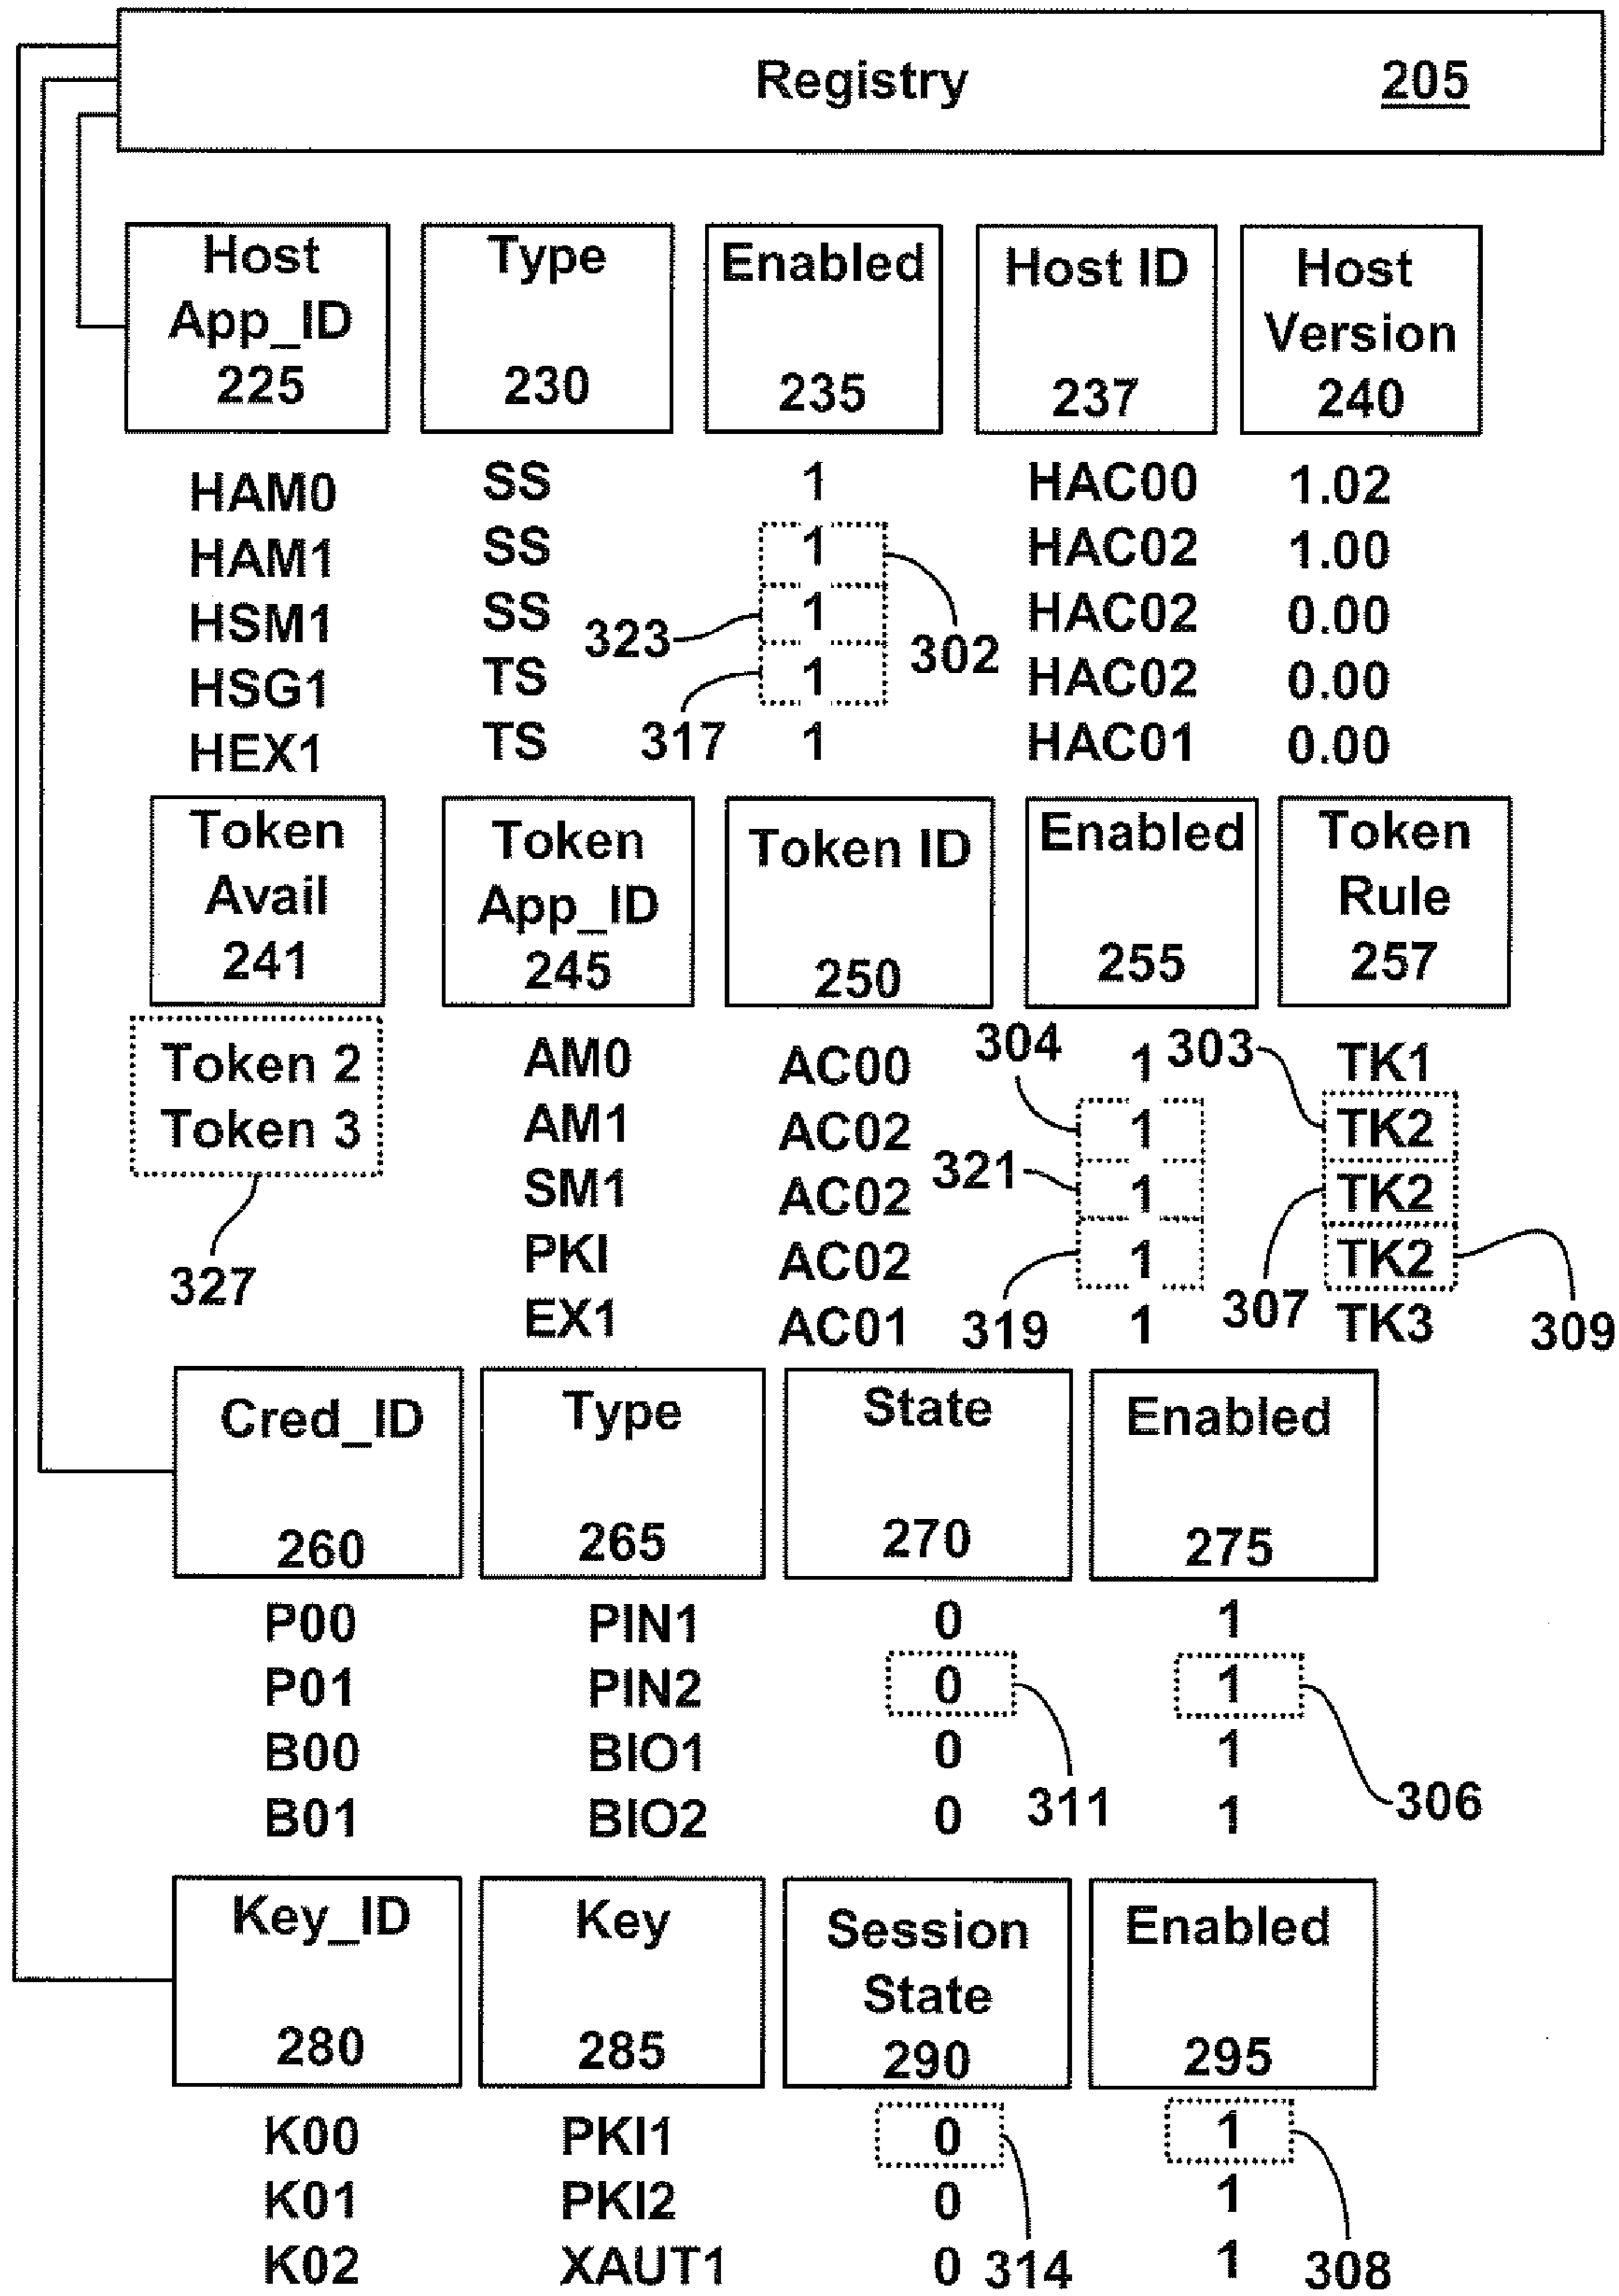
Registry 205

| Host App_ID 225 | Type 230 | Enabled 235 | Host ID 237 | Host Version 240 |
|---|---|---|---|---|
| HAM0 | SS | 1 | HAC00 | 1.02 |
| HAM1 | SS | 1 | HAC02 | 1.00 |
| HSM1 | SS | 1 | HAC02 | 0.00 |
| HSG1 | TS | 1 | HAC02 | 0.00 |
| HEX1 | TS | 1 | HAC01 | 0.00 |

323 302 317

| Token Avail 241 | Token App_ID 245 | Token ID 250 | Enabled 255 | Token Rule 257 |
|---|---|---|---|---|
| Token 2 | AM0 | AC00 | 1 | TK1 |
| Token 3 | AM1 | AC02 | 1 | TK2 |
| | SM1 | AC02 | 1 | TK2 |
| | PKI | AC02 | 1 | TK2 |
| | EX1 | AC01 | 1 | TK3 |

327 304 303 321 319 307 309

| Cred_ID 260 | Type 265 | State 270 | Enabled 275 |
|---|---|---|---|
| P00 | PIN1 | 0 | 1 |
| P01 | PIN2 | 0 | 1 |
| B00 | BIO1 | 0 | 1 |
| B01 | BIO2 | 0 | 1 |

311 306

| Key_ID 280 | Key 285 | Session State 290 | Enabled 295 |
|---|---|---|---|
| K00 | PKI1 | 0 | 1 |
| K01 | PKI2 | 0 | 1 |
| K02 | XAUT1 | 0 | 1 |

314 308